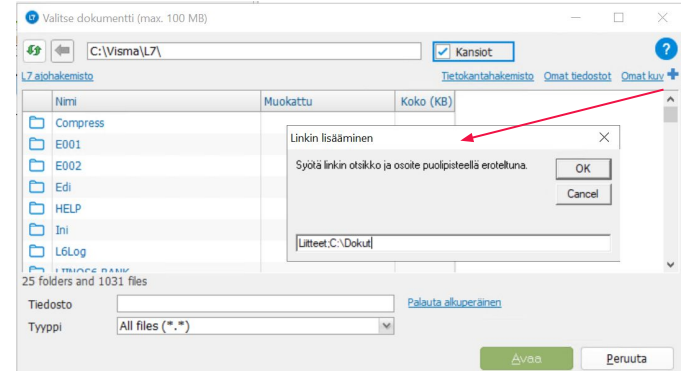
Valitse dokumentti (max. 100 MB)

C:\Visma\L7\

Kansiot

?

L7 ajohakemisto

Tietokantahakemisto Omat tiedostot Omat kuv

| Nimi | Muokattu | Koko (KB) |
|---|---|---|
| Compress | | |
| E001 | | |
| E002 | | |
| Edi | | |
| HELP | | |
| Ini | | |
| L6Log | | |
| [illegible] | | |

Linkin lisääminen

Syötä linkin otsikko ja osoite puolipisteellä eroteltuna.

OK

Cancel

Liitteet;C:\Dokut

25 folders and 1031 files

Tiedosto

Palauta alkuperäinen

Tyyppi

All files (*.*)

Avaa

Peruuta